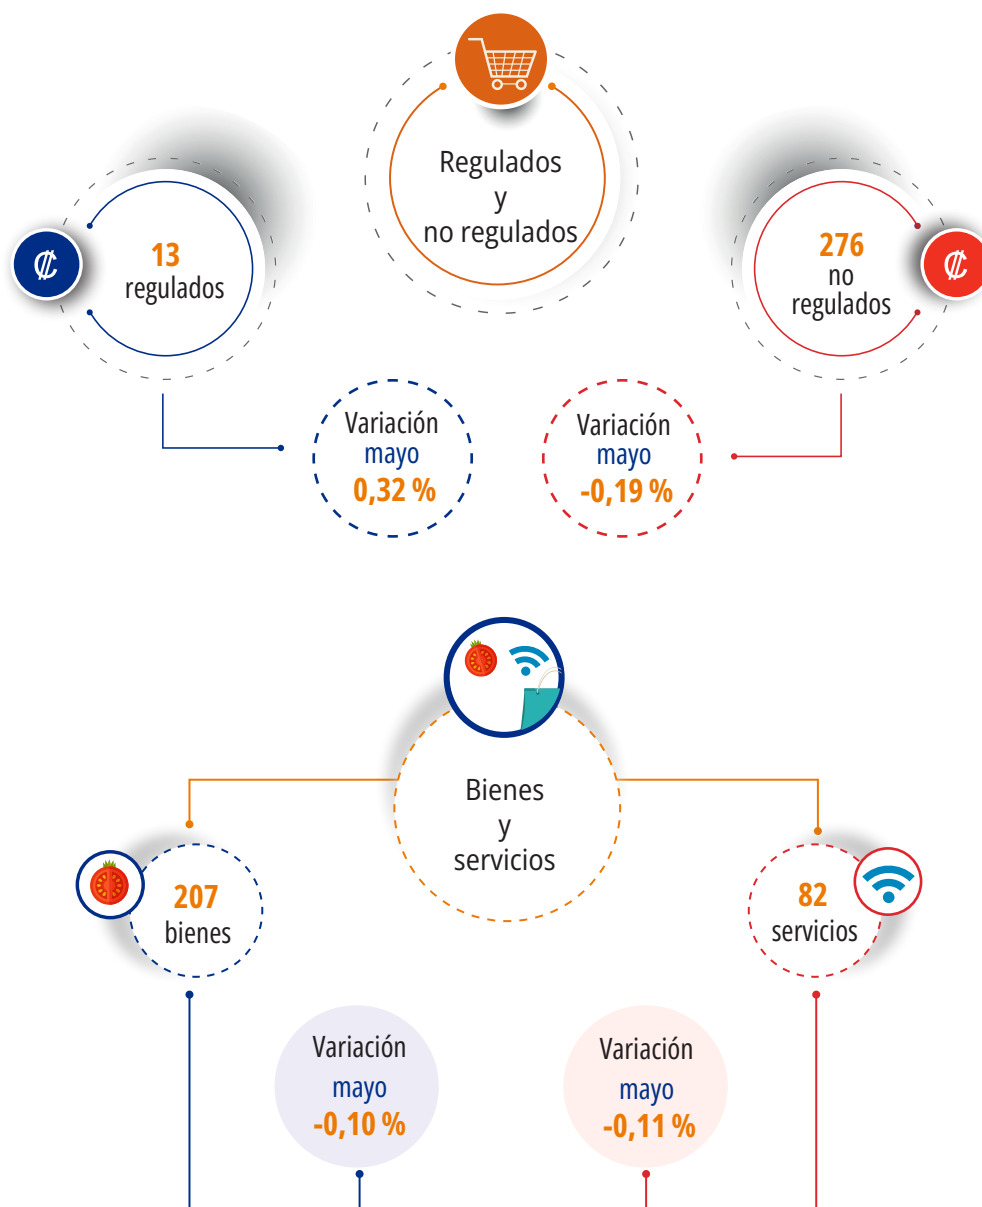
Regulados y no regulados

₡ 13 regulados

276 no regulados ₡

Variación mayo 0,32 %

Variación mayo -0,19 %

Bienes y servicios

207 bienes

82 servicios

Variación mayo -0,10 %

Variación mayo -0,11 %